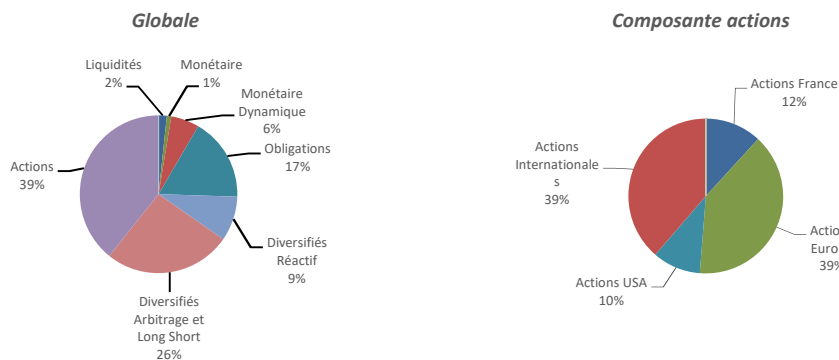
Globale

Liquidités
2%

Monétaire
1%

Monétaire Dynamique
6%

Obligations
17%

Actions
39%

Diversifiés Réactif
9%

Diversifiés Arbitrage et Long Short
26%

Composante actions

Actions France
12%

Actions Internationale s
39%

Actio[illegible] Euro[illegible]
39%

Actions USA
10%